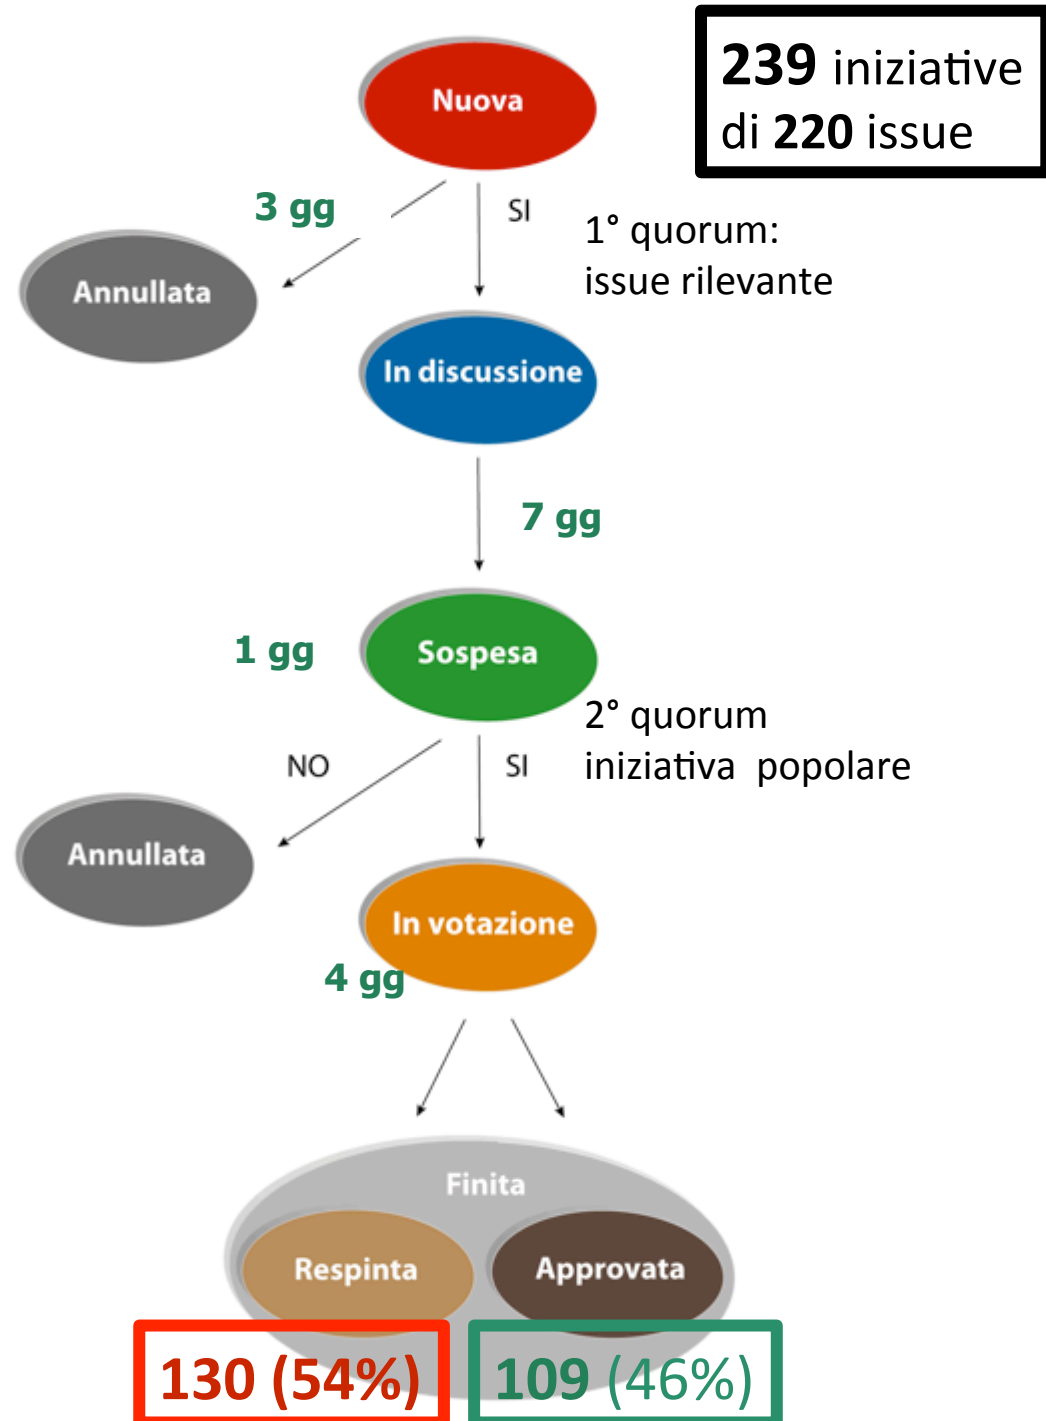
239 iniziative di 220 issue

Nuova

3 gg

SI

1° quorum: issue rilevante

Annullata

In discussione

7 gg

1 gg

Sospesa

2° quorum iniziativa popolare

NO

SI

Annullata

In votazione

4 gg

Finita

Respinta

Approvata

130 (54%)

109 (46%)